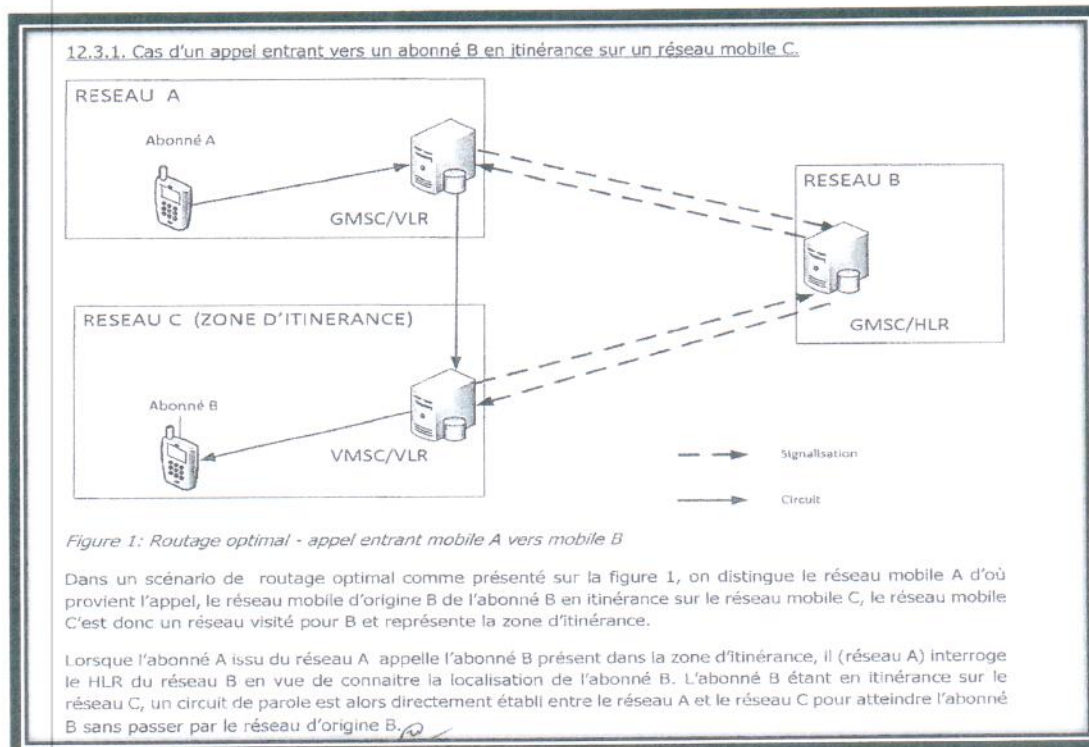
12.3.1. Cas d'un appel entrant vers un abonné B en itinérance sur un réseau mobile C.

RESEAU A

Abonné A

GMSC/VLR

RESEAU B

GMSC/HLR

RESEAU C (ZONE D'ITINERANCE)

Abonné B

VMSC/VLR

Signalisation

Circuit

Figure 1: Routage optimal - appel entrant mobile A vers mobile B

Dans un scénario de routage optimal comme présenté sur la figure 1, on distingue le réseau mobile A d'où provient l'appel, le réseau mobile d'origine B de l'abonné B en itinérance sur le réseau mobile C, le réseau mobile C'est donc un réseau visité pour B et représente la zone d'itinérance.

Lorsque l'abonné A issu du réseau A appelle l'abonné B présent dans la zone d'itinérance, il (réseau A) interroge le HLR du réseau B en vue de connaitre la localisation de l'abonné B. L'abonné B étant en itinérance sur le réseau C, un circuit de parole est alors directement établi entre le réseau A et le réseau C pour atteindre l'abonné B sans passer par le réseau d'origine B.